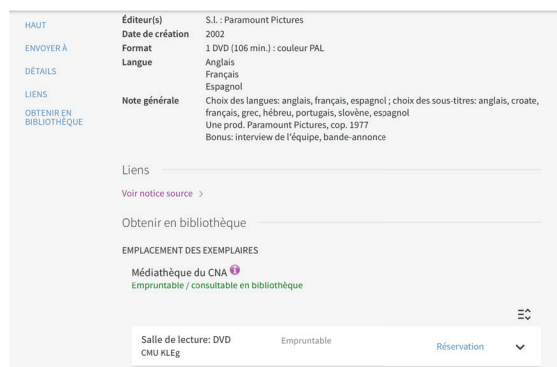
HAUT
ENVOYER À
DÉTAILS
LIENS
OBTENIR EN BIBLIOTHÈQUE

| | |
|---|---|
| Éditeur(s) | S.l. : Paramount Pictures |
| Date de création | 2002 |
| Format | 1 DVD (106 min.) : couleur PAL |
| Langue | Anglais<br>Français<br>Espagnol |
| Note générale | Choix des langues: anglais, français, espagnol ; choix des sous-titres: anglais, croate, français, grec, hébreu, portugais, slovène, espagnol<br>Une prod. Paramount Pictures, cop. 1977<br>Bonus: interview de l'équipe, bande-annonce |

Liens

Voir notice source >

Obtenir en bibliothèque

EMPLACEMENT DES EXEMPLAIRES

Médiathèque du CNA
Empruntable / consultable en bibliothèque

Salle de lecture: DVD
CMU KLEg
Empruntable
Réservation